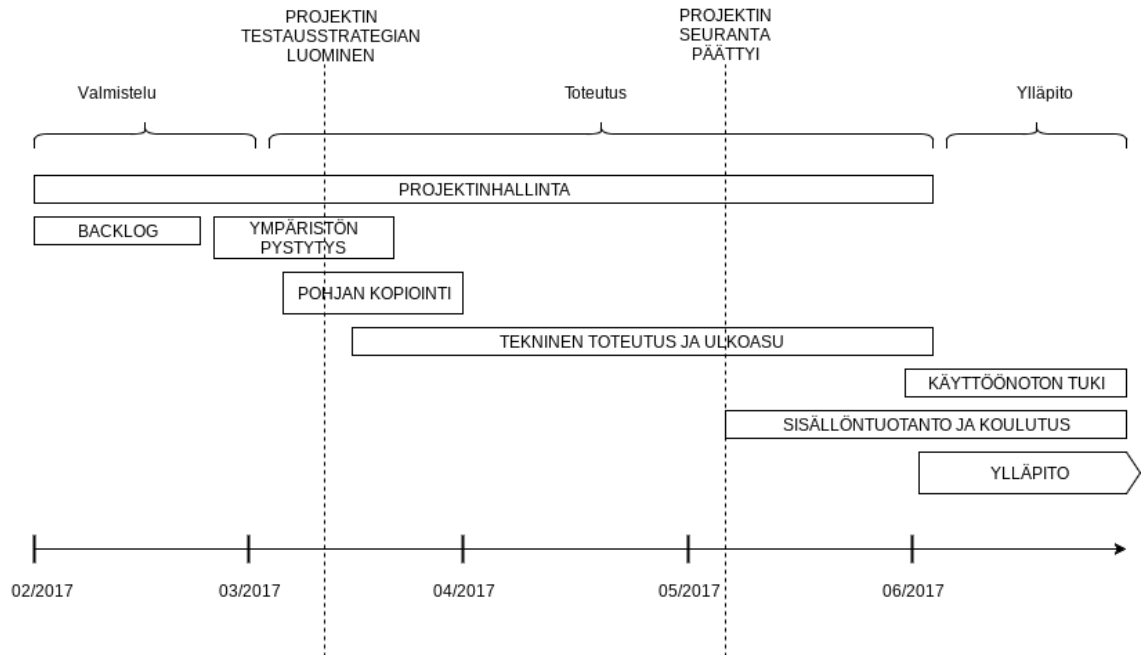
PROJEKTIN TESTAUSSTRATEGIAN LUOMINEN

PROJEKTIN SEURANTA PÄÄTTYI

Valmistelu

Toteutus

Ylläpito

PROJEKTINHALLINTA

BACKLOG

YMPÄRISTÖN PYSTYTYS

POHJAN KOPIOINTI

TEKNINEN TOTEUTUS JA ULKOASU

KÄYTTÖÖNOTON TUKI

SISÄLLÖNTUOTANTO JA KOULUTUS

YLLÄPITO

02/2017

03/2017

04/2017

05/2017

06/2017